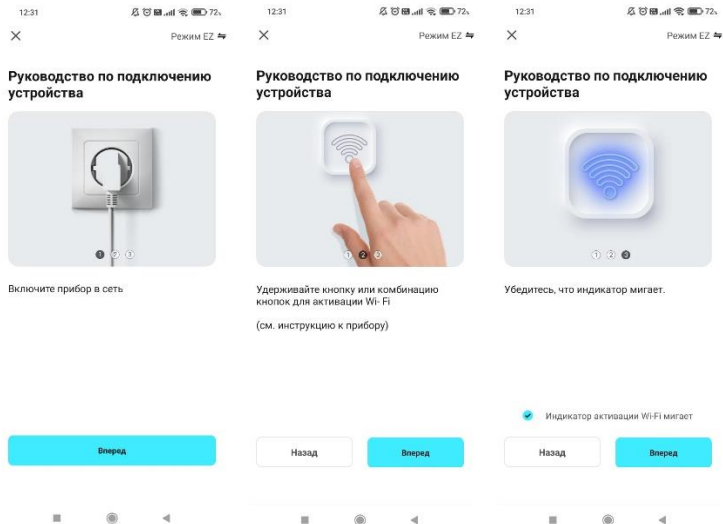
12:31

72

×

Режим EZ

Руководство по подключению устройства

1 2 3

Включите прибор в сеть

Вперед

12:31

72

×

Режим EZ

Руководство по подключению устройства

1 2 3

Удерживайте кнопку или комбинацию кнопок для активации Wi- Fi

(см. инструкцию к прибору)

Назад

Вперед

12:31

72

×

Режим EZ

Руководство по подключению устройства

1 2 3

Убедитесь, что индикатор мигает.

Индикатор активации Wi-Fi мигает

Назад

Вперед